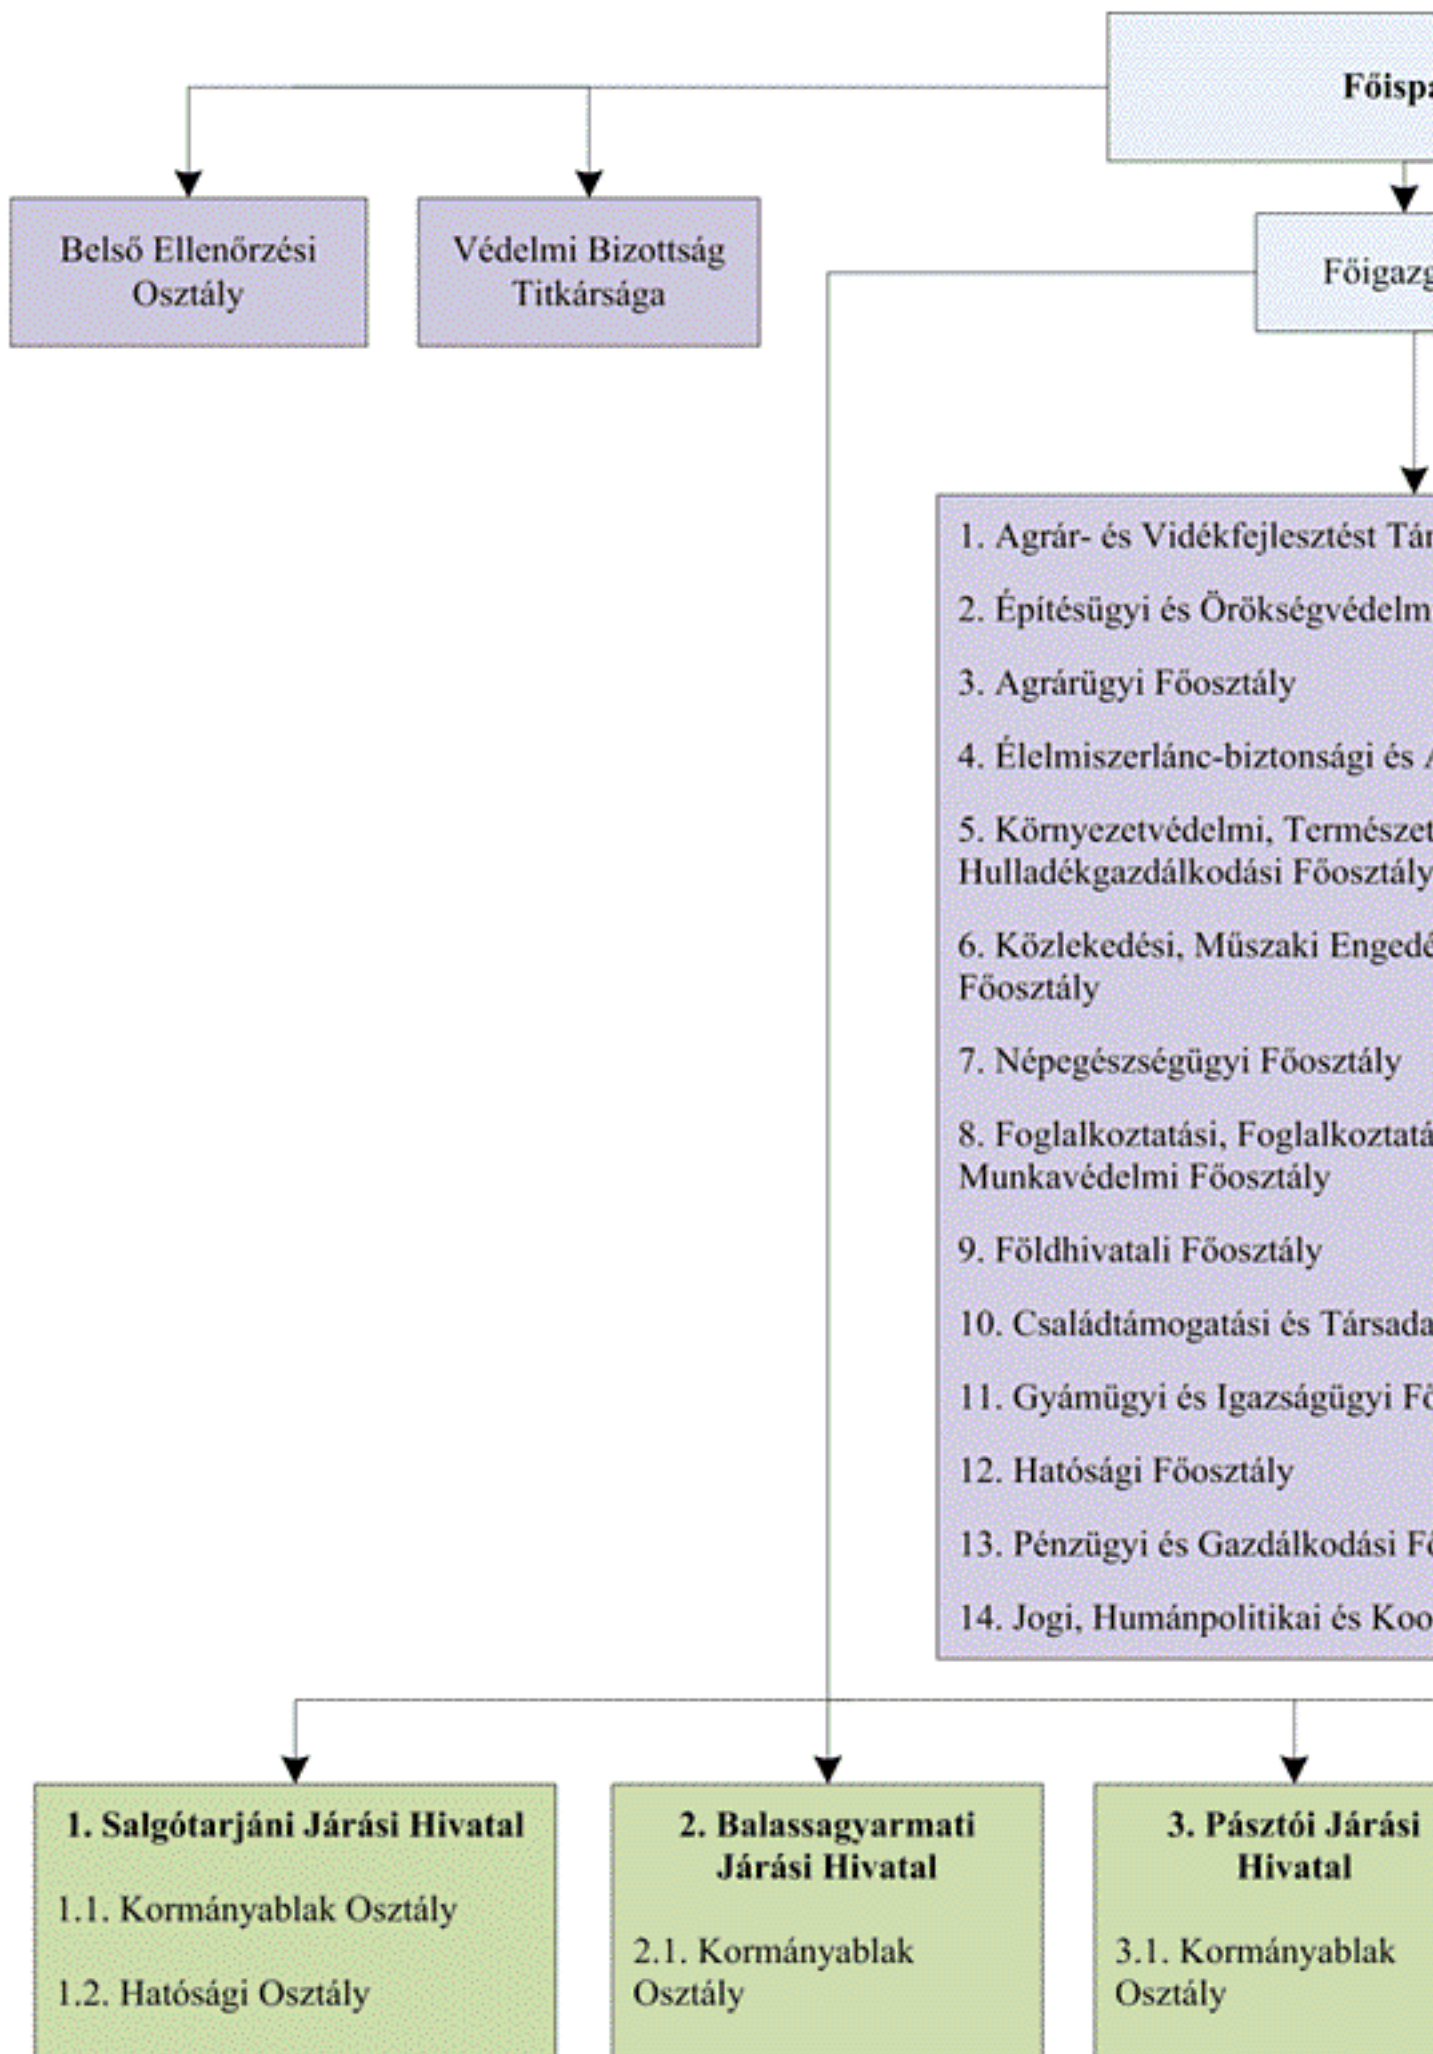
Főispa

Belső Ellenőrzési Osztály

Védelmi Bizottság Titkársága

Főigazg

1. Agrár- és Vidékfejlesztést Tá

2. Építésügyi és Örökségvédelm

3. Agrárügyi Főosztály

4. Élelmiszerlánc-biztonsági és

5. Környezetvédelmi, Természet Hulladékgazdálkodási Főosztály

6. Közlekedési, Műszaki Engedé Főosztály

7. Népegészségügyi Főosztály

8. Foglalkoztatási, Foglalkoztatá Munkavédelmi Főosztály

9. Földhivatali Főosztály

10. Családtámogatási és Társada

11. Gyámügyi és Igazságügyi Fő

12. Hatósági Főosztály

13. Pénzügyi és Gazdálkodási Fő

14. Jogi, Humánpolitikai és Koo

1. Salgótarjáni Járási Hivatal

1.1. Kormányablak Osztály

1.2. Hatósági Osztály

2. Balassagyarmati Járási Hivatal

2.1. Kormányablak Osztály

3. Pásztói Járási Hivatal

3.1. Kormányablak Osztály